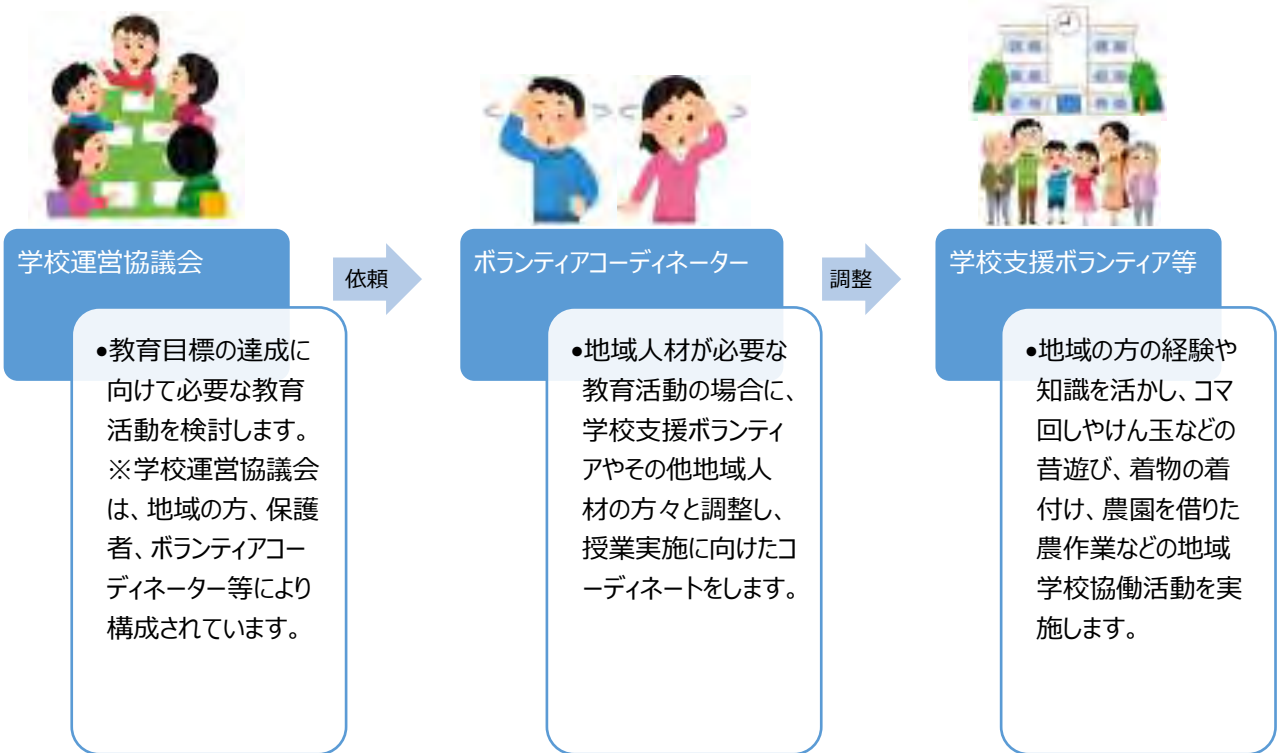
学校運営協議会

●教育目標の達成に向けて必要な教育活動を検討します。※学校運営協議会は、地域の方、保護者、ボランティアコーディネーター等により構成されています。

依頼

ボランティアコーディネーター

●地域人材が必要な教育活動の場合に、学校支援ボランティアやその他地域人材の方々と調整し、授業実施に向けたコーディネートをします。

調整

学校支援ボランティア等

●地域の方の経験や知識を活かし、コマ回しやけん玉などの昔遊び、着物の着付け、農園を借りた農作業などの地域学校協働活動を実施します。